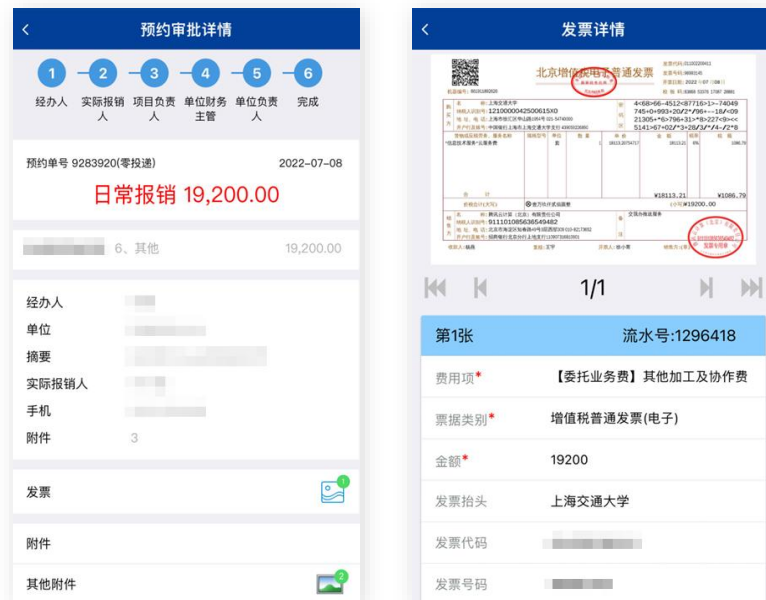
预约审批详情

1 经办人
2 实际报销人
3 项目负责人
4 单位财务主管
5 单位负责人
6 完成

预约单号 9283920(零投递) 2022-07-08

日常报销 19,200.00

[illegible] 6、其他 19,200.00

经办人 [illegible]
单位 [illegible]
摘要 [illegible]
实际报销人 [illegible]
手机 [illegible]
附件 3

发票 1

附件

其他附件 2

发票详情

北京增值税电子普通发票

名 称: 上海交通大学
纳税人识别号: 121000004250061 5X0
地址、电话: 上海市徐汇区华山路1954号 021-5474000
开户行及账号: 中国银行上海市上海交通大学支行 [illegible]

4<68>66-4512<87716>1->74049
745+0+993+20/2*/96+--18/<09
21305+*6>796+31>*8>227<9><<
5141>67+02/*3+28/3/*/4-/2*8

*信息技术服务*云服务费

¥18113.21 ¥1086.79

(小写)¥19200.00

名 称: 腾讯云计算(北京)有限责任公司
纳税人识别号: 91110108563654948 2

发票专用章

1/1

第1张 流水号:1296418

费用项* 【委托业务费】其他加工及协作费

票据类别* 增值税普通发票(电子)

金额* 19200

发票抬头 上海交通大学

发票代码 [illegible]

发票号码 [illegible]